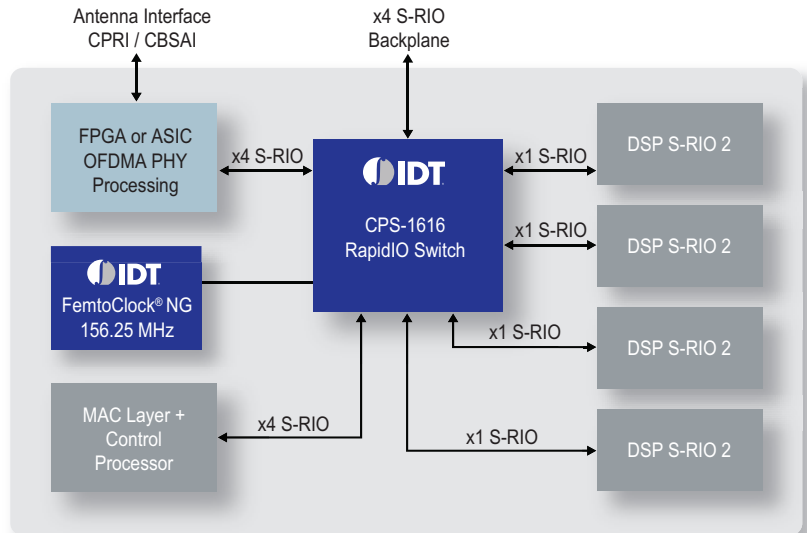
Antenna Interface
CPRI / CBSAI

x4 S-RIO
Backplane

FPGA or ASIC
OFDMA PHY
Processing

x4 S-RIO

IDT

CPS-1616
RapidIO Switch

x1 S-RIO

DSP S-RIO 2

x1 S-RIO

DSP S-RIO 2

IDT

FemtoClock® NG
156.25 MHz

x1 S-RIO

DSP S-RIO 2

MAC Layer +
Control
Processor

x4 S-RIO

x1 S-RIO

DSP S-RIO 2